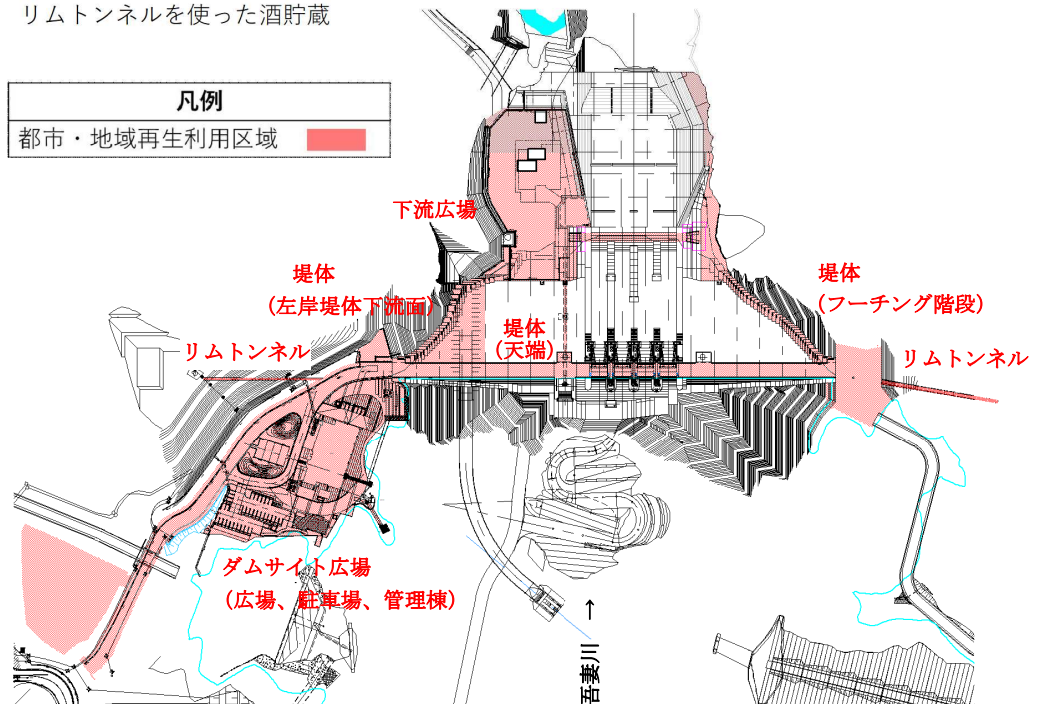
リムトンネルを使った酒貯蔵

| 凡例 |
|---|
| 都市・地域再生利用区域 |

下流広場

堤体
（左岸堤体下流面）

堤体
（天端）

堤体
（フーチング階段）

リムトンネル

リムトンネル

ダムサイト広場
（広場、駐車場、管理棟）

吾妻川 →